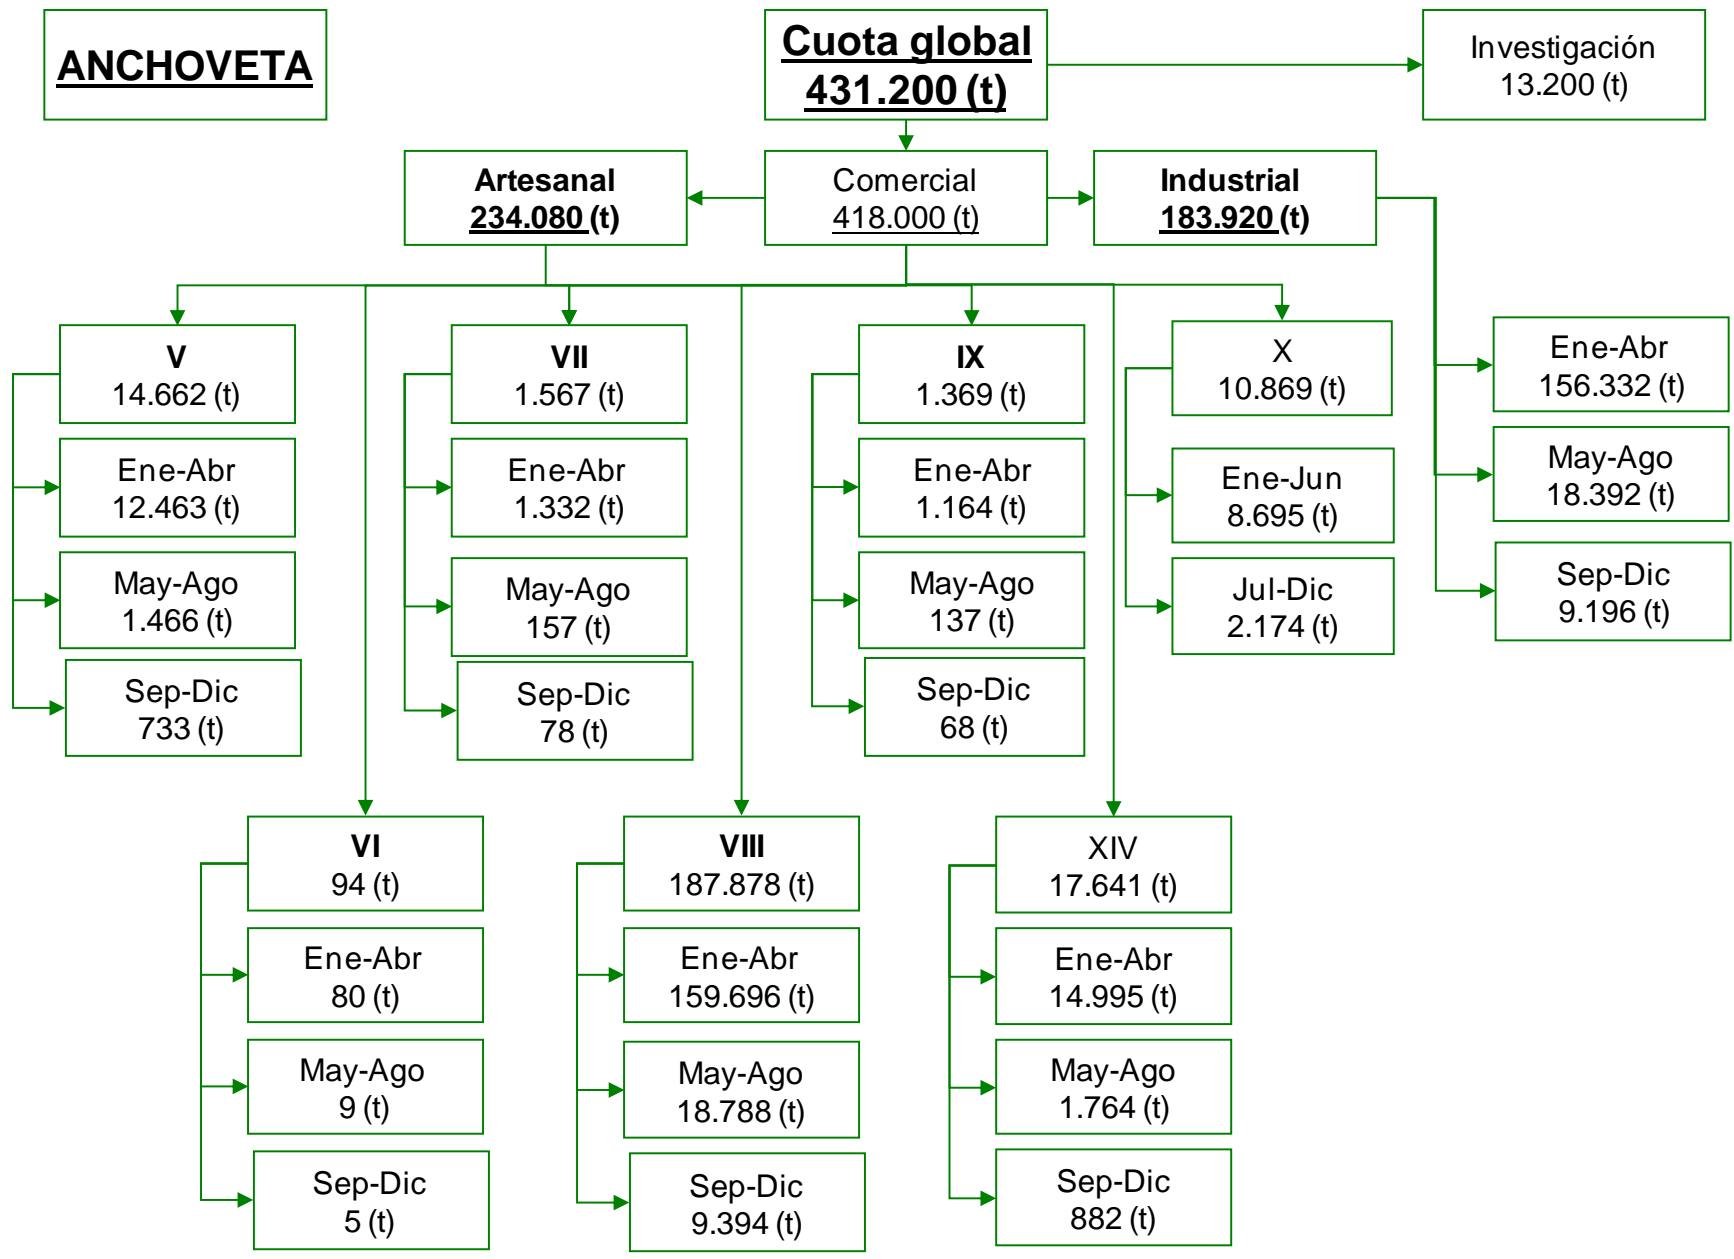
ANCHOVETA

Cuota global
431.200 (t)

Investigación
13.200 (t)

Artesanal
234.080 (t)

Comercial
418.000 (t)

Industrial
183.920 (t)

V
14.662 (t)

Ene-Abr
12.463 (t)

May-Ago
1.466 (t)

Sep-Dic
733 (t)

VII
1.567 (t)

Ene-Abr
1.332 (t)

May-Ago
157 (t)

Sep-Dic
78 (t)

IX
1.369 (t)

Ene-Abr
1.164 (t)

May-Ago
137 (t)

Sep-Dic
68 (t)

X
10.869 (t)

Ene-Jun
8.695 (t)

Jul-Dic
2.174 (t)

Ene-Abr
156.332 (t)

May-Ago
18.392 (t)

Sep-Dic
9.196 (t)

VI
94 (t)

Ene-Abr
80 (t)

May-Ago
9 (t)

Sep-Dic
5 (t)

VIII
187.878 (t)

Ene-Abr
159.696 (t)

May-Ago
18.788 (t)

Sep-Dic
9.394 (t)

XIV
17.641 (t)

Ene-Abr
14.995 (t)

May-Ago
1.764 (t)

Sep-Dic
882 (t)